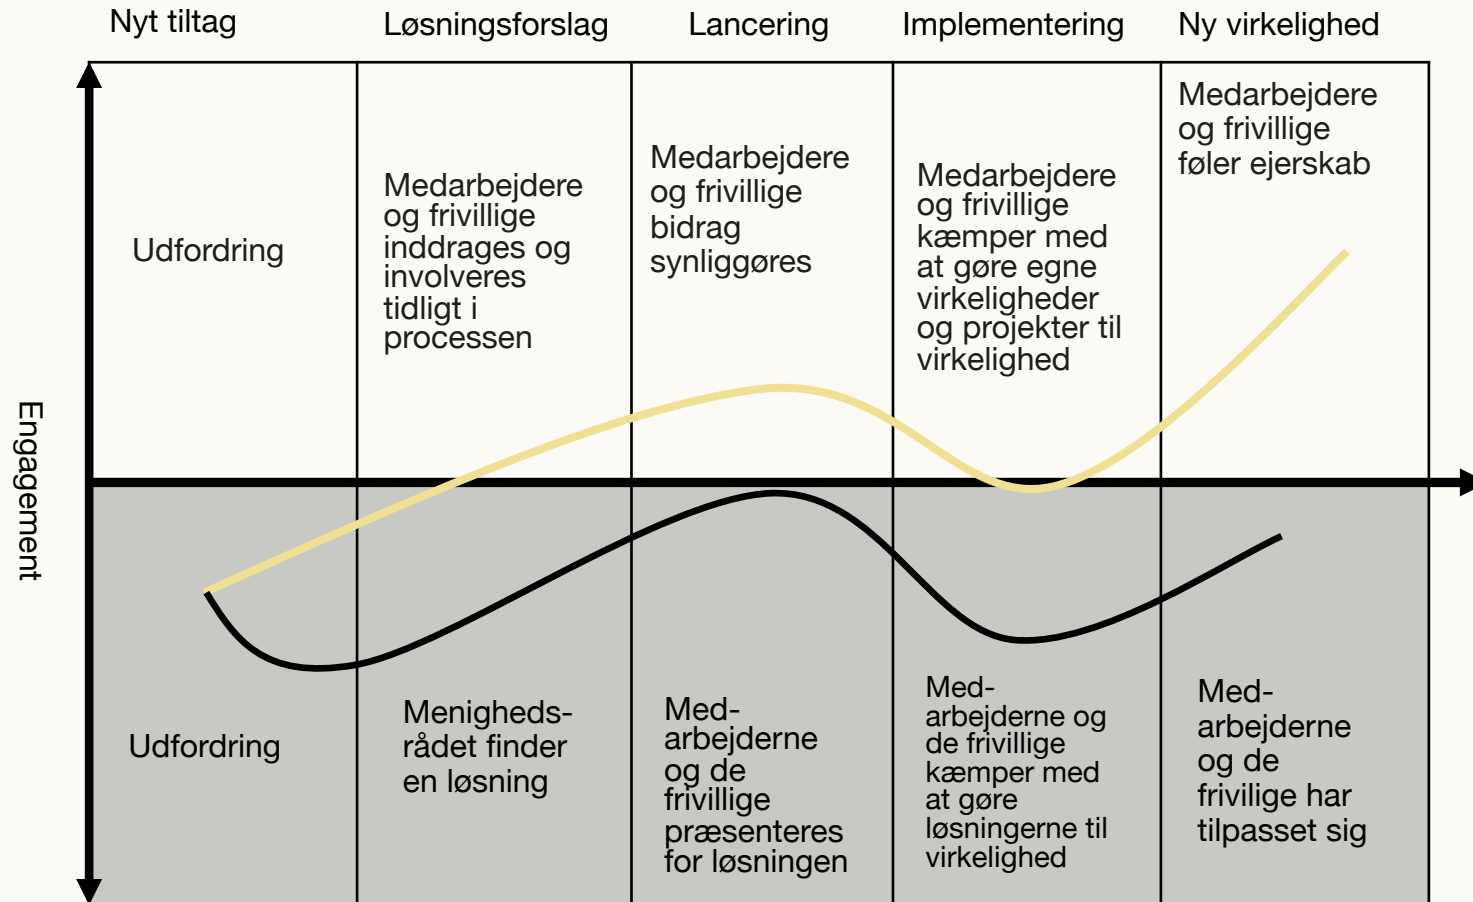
Nyt tiltag | Løsningsforslag | Lancering | Implementering | Ny virkelighed

Engagement

Udfordring

Medarbejdere og frivillige inddrages og involveres tidligt i processen

Medarbejdere og frivillige bidrag synliggøres

Medarbejdere og frivillige kæmper med at gøre egne virkeligheder og projekter til virkelighed

Medarbejdere og frivillige føler ejerskab

Udfordring

Menigheds-rådet finder en løsning

Med-arbejderne og de frivillige præsenteres for løsningen

Med-arbejderne og de frivillige kæmper med at gøre løsningerne til virkelighed

Med-arbejderne og de frivilige har tilpasset sig